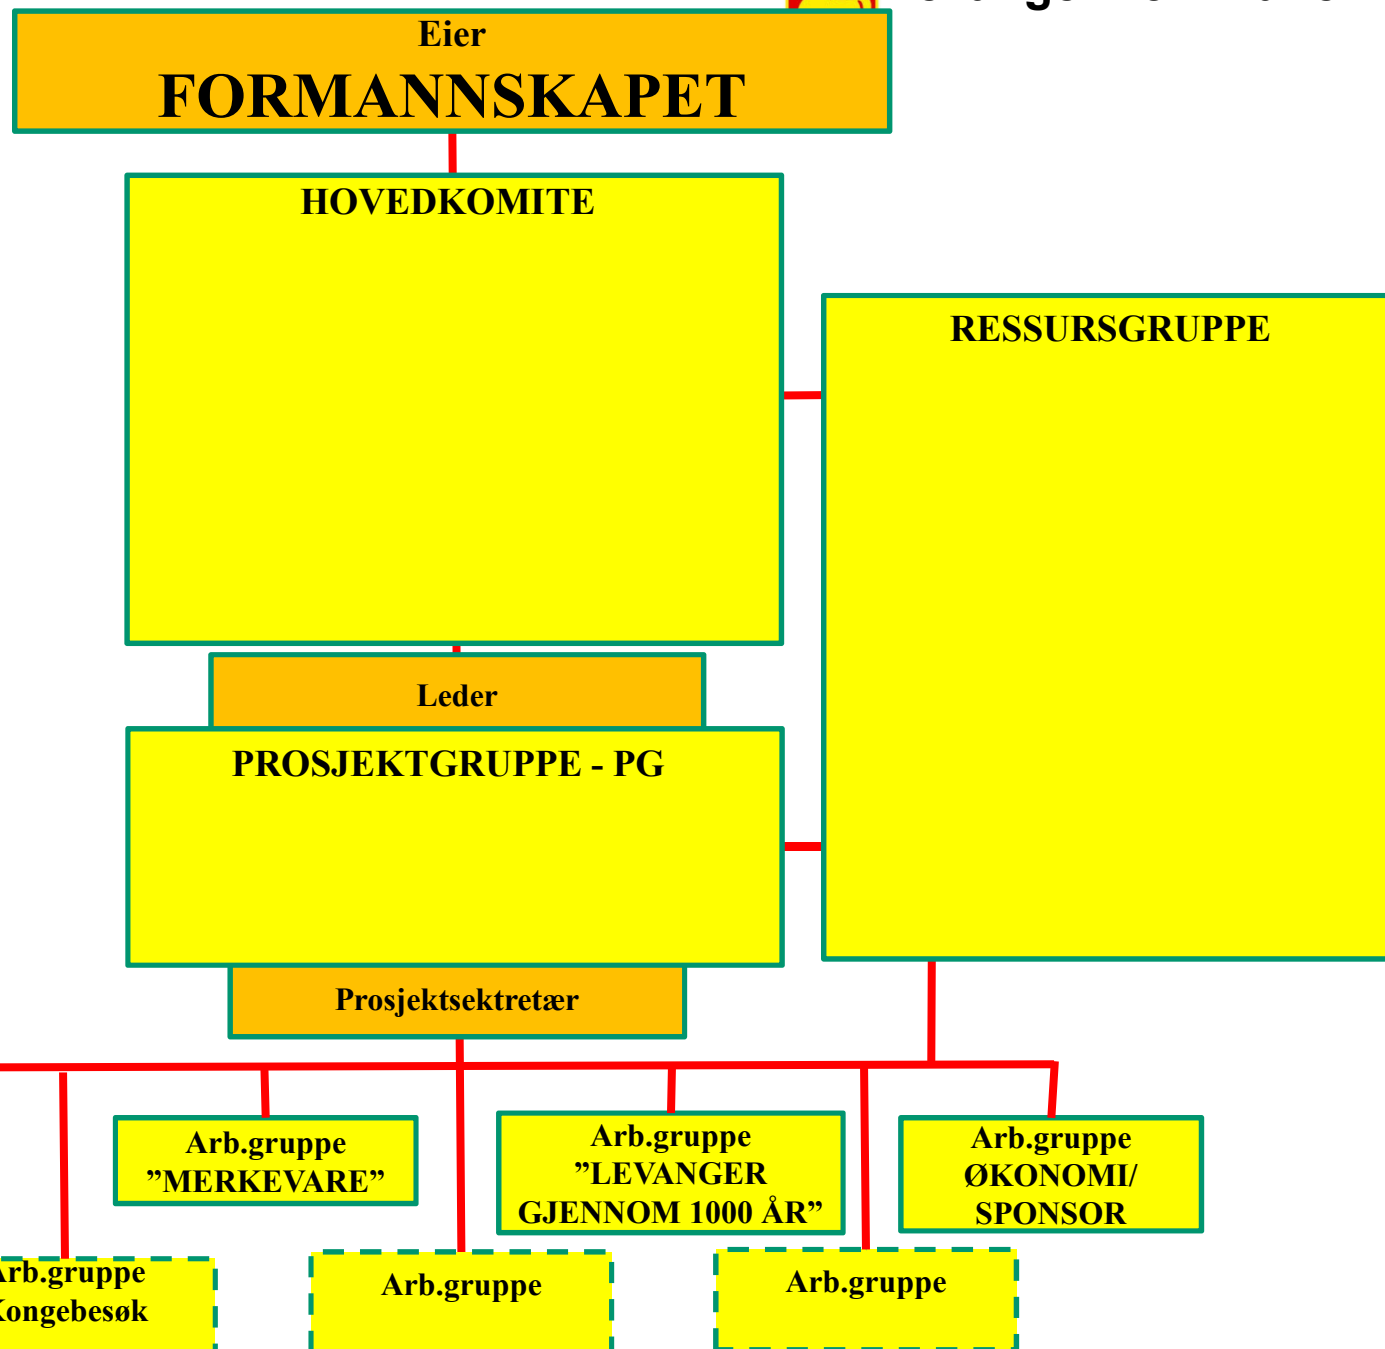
Eier
FORMANNSKAPET

HOVEDKOMITE

RESSURSGRUPPE

Leder

PROSJEKTGRUPPE - PG

Prosjektsektretær

Arb.gruppe
”MERKEVARE”

Arb.gruppe
”LEVANGER GJENNOM 1000 ÅR”

Arb.gruppe
ØKONOMI/ SPONSOR

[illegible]rb.gruppe
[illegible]ongebesøk

Arb.gruppe

Arb.gruppe